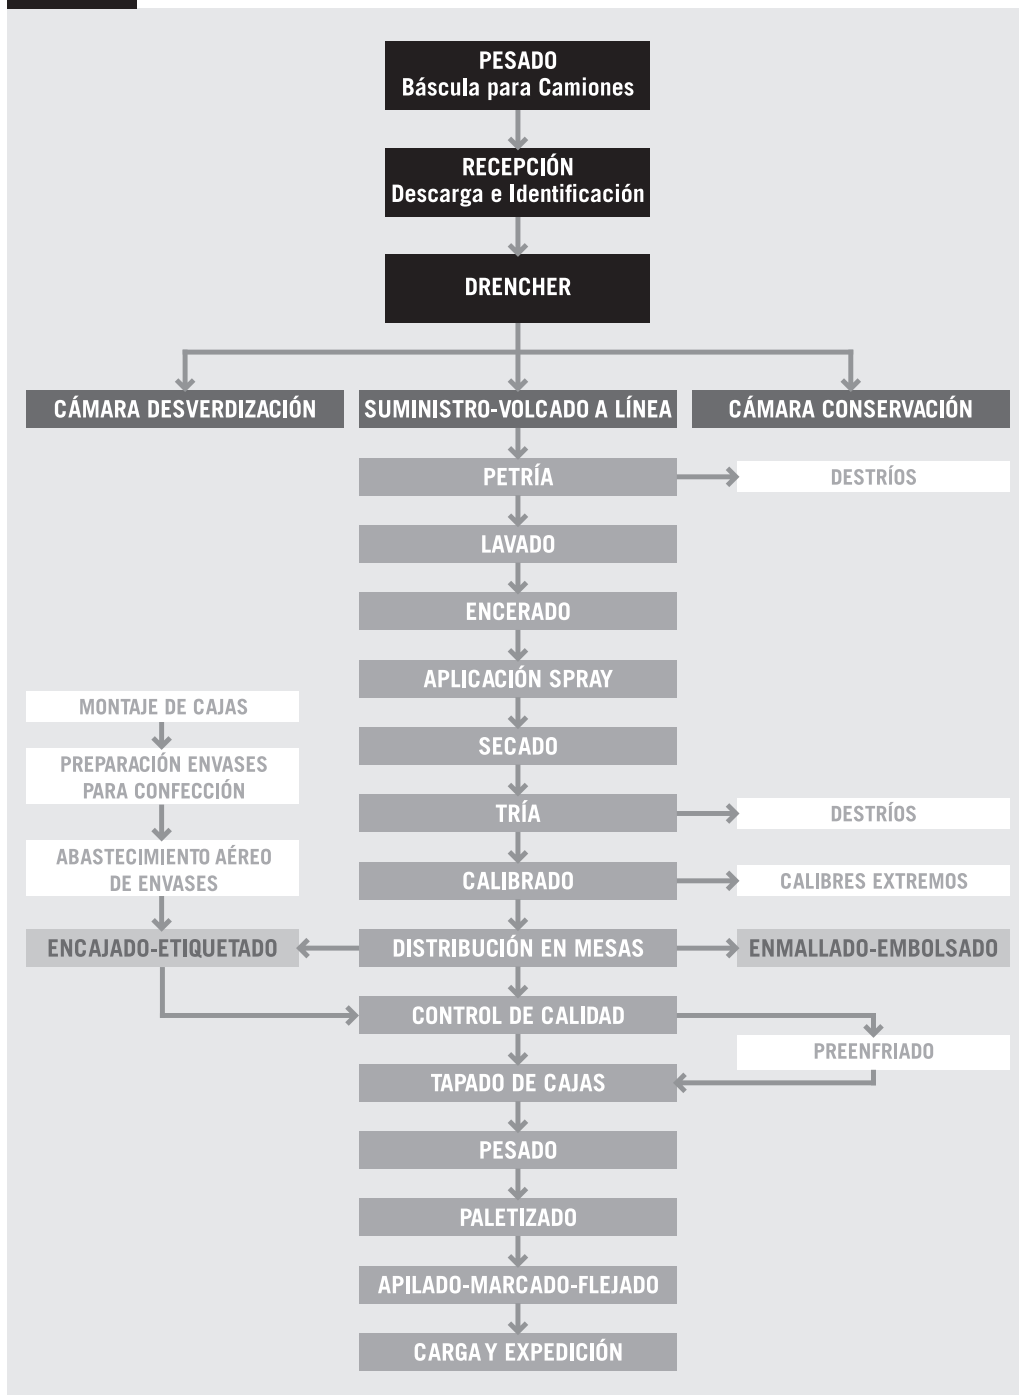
PESADO
Báscula para Camiones

RECEPCIÓN
Descarga e Identificación

DRENCHER

CÁMARA DESVERDIZACIÓN

SUMINISTRO-VOLCADO A LÍNEA

CÁMARA CONSERVACIÓN

PETRÍA

DESTRÍOS

LAVADO

ENCERADO

APLICACIÓN SPRAY

MONTAJE DE CAJAS

SECADO

PREPARACIÓN ENVASES PARA CONFECCIÓN

TRÍA

DESTRÍOS

ABASTECIMIENTO AÉREO DE ENVASES

CALIBRADO

CALIBRES EXTREMOS

ENCAJADO-ETIQUETADO

DISTRIBUCIÓN EN MESAS

ENMALLADO-EMBOLSADO

CONTROL DE CALIDAD

PREENFRIADO

TAPADO DE CAJAS

PESADO

PALETIZADO

APILADO-MARCADO-FLEJADO

CARGA Y EXPEDICIÓN